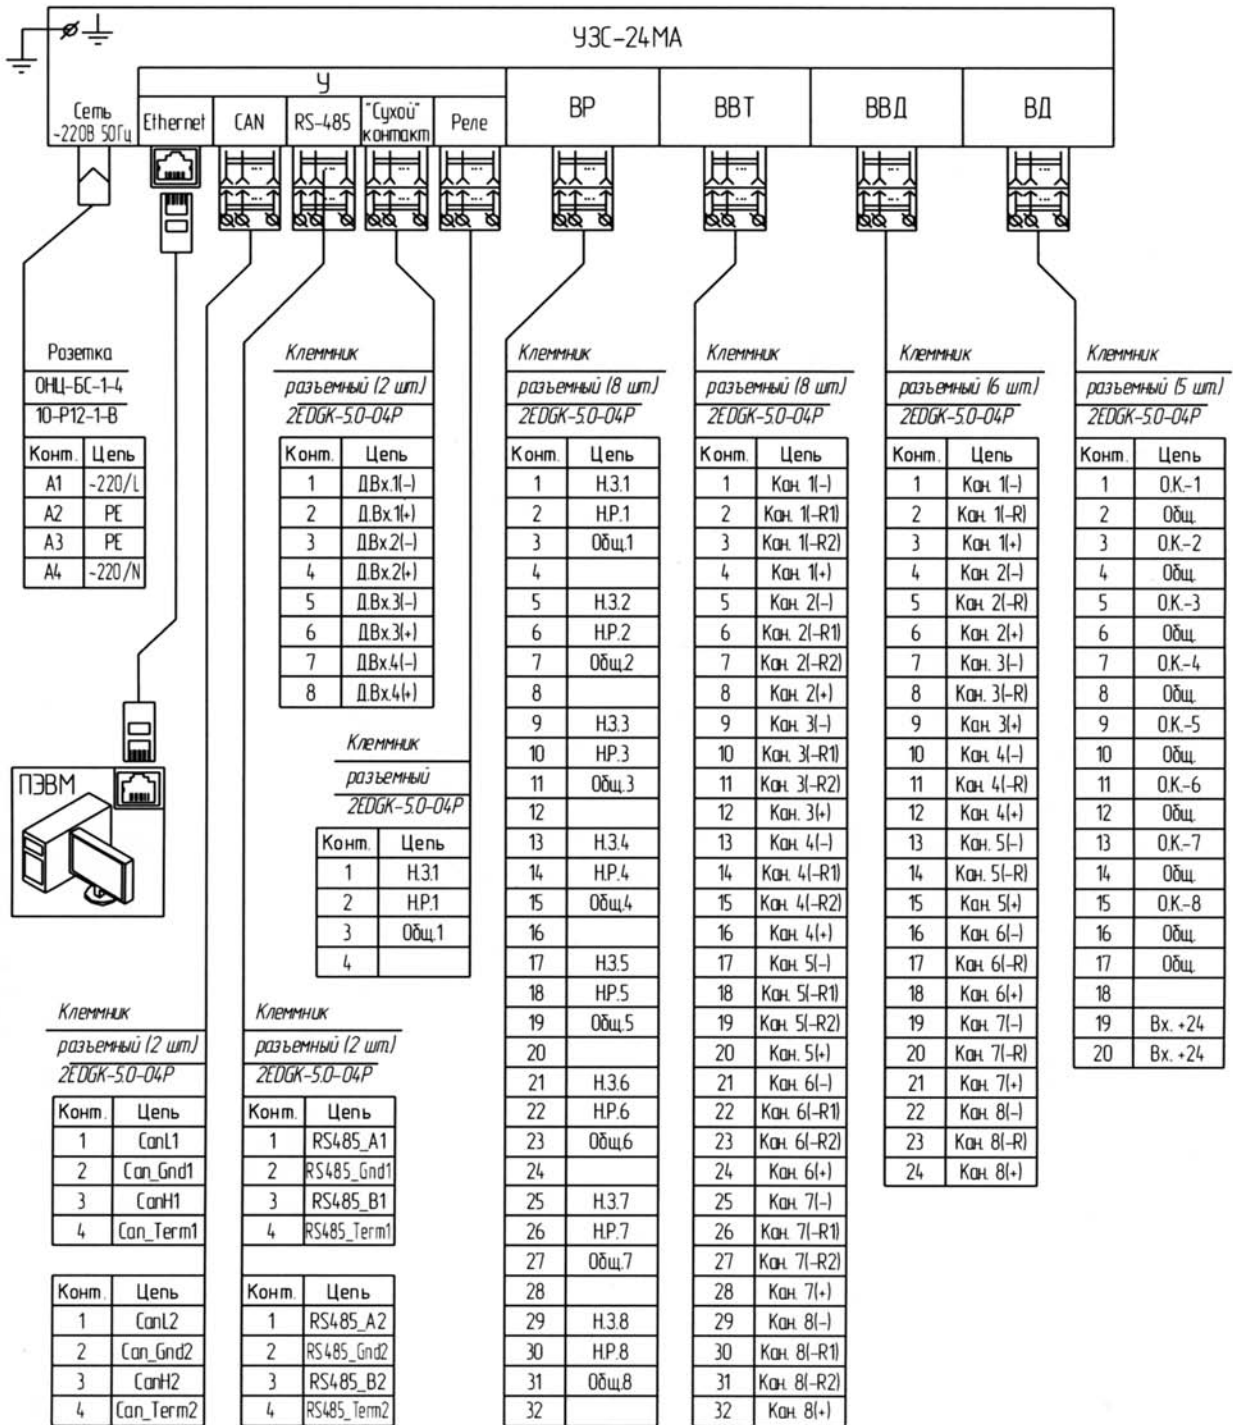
УЗС-24МА

У

Сеть ~220В 50Гц | Ethernet | CAN | RS-485 | "Сухой" контакт | Реле | ВР | ВВТ | ВВД | ВД

Розетка
ОНЦ-БС-1-4
10-Р12-1-В

| Конт. | Цепь |
|---|---|
| А1 | ~220/L |
| А2 | PE |
| А3 | PE |
| А4 | ~220/N |

ПЭВМ

Клеммник
разъемный (2 шт.)
2EDGK-5.0-04P

| Конт. | Цепь |
|---|---|
| 1 | Д.Вх.1(-) |
| 2 | Д.Вх.1(+) |
| 3 | Д.Вх.2(-) |
| 4 | Д.Вх.2(+) |
| 5 | Д.Вх.3(-) |
| 6 | Д.Вх.3(+) |
| 7 | Д.Вх.4(-) |
| 8 | Д.Вх.4(+) |

Клеммник
разъемный
2EDGK-5.0-04P

| Конт. | Цепь |
|---|---|
| 1 | Н.З.1 |
| 2 | Н.Р.1 |
| 3 | Общ.1 |
| 4 | |

Клеммник
разъемный (8 шт.)
2EDGK-5.0-04P

| Конт. | Цепь |
|---|---|
| 1 | Н.З.1 |
| 2 | Н.Р.1 |
| 3 | Общ.1 |
| 4 | |
| 5 | Н.З.2 |
| 6 | Н.Р.2 |
| 7 | Общ.2 |
| 8 | |
| 9 | Н.З.3 |
| 10 | Н.Р.3 |
| 11 | Общ.3 |
| 12 | |
| 13 | Н.З.4 |
| 14 | Н.Р.4 |
| 15 | Общ.4 |
| 16 | |
| 17 | Н.З.5 |
| 18 | Н.Р.5 |
| 19 | Общ.5 |
| 20 | |
| 21 | Н.З.6 |
| 22 | Н.Р.6 |
| 23 | Общ.6 |
| 24 | |
| 25 | Н.З.7 |
| 26 | Н.Р.7 |
| 27 | Общ.7 |
| 28 | |
| 29 | Н.З.8 |
| 30 | Н.Р.8 |
| 31 | Общ.8 |
| 32 | |

Клеммник
разъемный (8 шт.)
2EDGK-5.0-04P

| Конт. | Цепь |
|---|---|
| 1 | Кан. 1(-) |
| 2 | Кан. 1(-R1) |
| 3 | Кан. 1(-R2) |
| 4 | Кан. 1(+) |
| 5 | Кан. 2(-) |
| 6 | Кан. 2(-R1) |
| 7 | Кан. 2(-R2) |
| 8 | Кан. 2(+) |
| 9 | Кан. 3(-) |
| 10 | Кан. 3(-R1) |
| 11 | Кан. 3(-R2) |
| 12 | Кан. 3(+) |
| 13 | Кан. 4(-) |
| 14 | Кан. 4(-R1) |
| 15 | Кан. 4(-R2) |
| 16 | Кан. 4(+) |
| 17 | Кан. 5(-) |
| 18 | Кан. 5(-R1) |
| 19 | Кан. 5(-R2) |
| 20 | Кан. 5(+) |
| 21 | Кан. 6(-) |
| 22 | Кан. 6(-R1) |
| 23 | Кан. 6(-R2) |
| 24 | Кан. 6(+) |
| 25 | Кан. 7(-) |
| 26 | Кан. 7(-R1) |
| 27 | Кан. 7(-R2) |
| 28 | Кан. 7(+) |
| 29 | Кан. 8(-) |
| 30 | Кан. 8(-R1) |
| 31 | Кан. 8(-R2) |
| 32 | Кан. 8(+) |

Клеммник
разъемный (6 шт.)
2EDGK-5.0-04P

| Конт. | Цепь |
|---|---|
| 1 | Кан. 1(-) |
| 2 | Кан. 1(-R) |
| 3 | Кан. 1(+) |
| 4 | Кан. 2(-) |
| 5 | Кан. 2(-R) |
| 6 | Кан. 2(+) |
| 7 | Кан. 3(-) |
| 8 | Кан. 3(-R) |
| 9 | Кан. 3(+) |
| 10 | Кан. 4(-) |
| 11 | Кан. 4(-R) |
| 12 | Кан. 4(+) |
| 13 | Кан. 5(-) |
| 14 | Кан. 5(-R) |
| 15 | Кан. 5(+) |
| 16 | Кан. 6(-) |
| 17 | Кан. 6(-R) |
| 18 | Кан. 6(+) |
| 19 | Кан. 7(-) |
| 20 | Кан. 7(-R) |
| 21 | Кан. 7(+) |
| 22 | Кан. 8(-) |
| 23 | Кан. 8(-R) |
| 24 | Кан. 8(+) |

Клеммник
разъемный (5 шт.)
2EDGK-5.0-04P

| Конт. | Цепь |
|---|---|
| 1 | О.К.-1 |
| 2 | Общ. |
| 3 | О.К.-2 |
| 4 | Общ. |
| 5 | О.К.-3 |
| 6 | Общ. |
| 7 | О.К.-4 |
| 8 | Общ. |
| 9 | О.К.-5 |
| 10 | Общ. |
| 11 | О.К.-6 |
| 12 | Общ. |
| 13 | О.К.-7 |
| 14 | Общ. |
| 15 | О.К.-8 |
| 16 | Общ. |
| 17 | Общ. |
| 18 | |
| 19 | Вх. +24 |
| 20 | Вх. +24 |

Клеммник
разъемный (2 шт.)
2EDGK-5.0-04P

| Конт. | Цепь |
|---|---|
| 1 | CanL1 |
| 2 | Can_Gnd1 |
| 3 | CanH1 |
| 4 | Can_Term1 |

| Конт. | Цепь |
|---|---|
| 1 | CanL2 |
| 2 | Can_Gnd2 |
| 3 | CanH2 |
| 4 | Can_Term2 |

Клеммник
разъемный (2 шт.)
2EDGK-5.0-04P

| Конт. | Цепь |
|---|---|
| 1 | RS485_A1 |
| 2 | RS485_Gnd1 |
| 3 | RS485_B1 |
| 4 | RS485_Term1 |

| Конт. | Цепь |
|---|---|
| 1 | RS485_A2 |
| 2 | RS485_Gnd2 |
| 3 | RS485_B2 |
| 4 | RS485_Term2 |